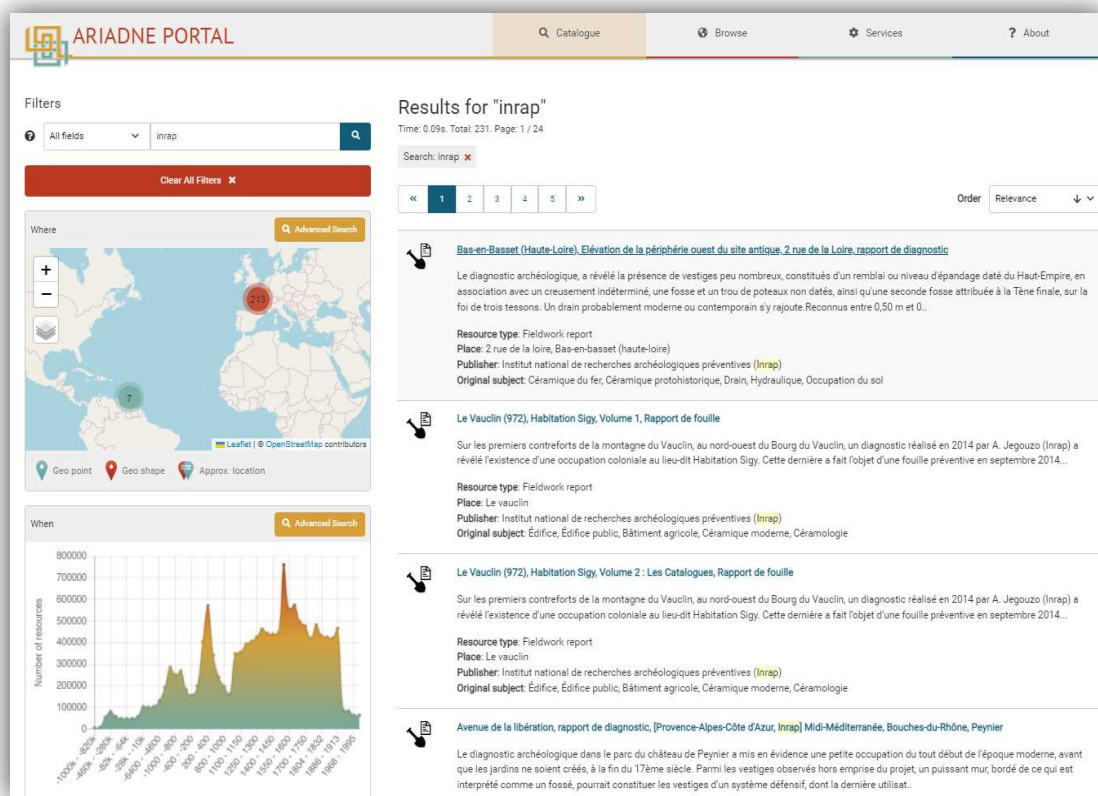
ARIADNE PORTAL

Catalogue Browse Services ? About

Filters

All fields inrap

Clear All Filters ✖

Where

Advanced Search

213

7

Leaflet | © OpenStreetMap contributors

Geo point Geo shape Approx. location

When

Advanced Search

800000
700000
600000
500000
400000
300000
200000
100000
0

Number of resources

Results for "inrap"

Time: 0.09s. Total: 231. Page: 1 / 24

Search: inrap ×

« 1 2 3 4 5 »

Order Relevance

Bas-en-Basset (Haute-Loire), Elévation de la périphérie ouest du site antique, 2 rue de la Loire, rapport de diagnostic

Le diagnostic archéologique, a révélé la présence de vestiges peu nombreux, constitués d'un remblai ou niveau d'épandage daté du Haut-Empire, en association avec un creusement indéterminé, une fosse et un trou de poteaux non datés, ainsi qu'une seconde fosse attribuée à la Tène finale, sur la foi de trois tessons. Un drain probablement moderne ou contemporain s'y rajoute.Reconnus entre 0,50 m et 0..

Resource type: Fieldwork report
Place: 2 rue de la loire, Bas-en-basset (haute-loire)
Publisher: Institut national de recherches archéologiques préventives (Inrap)
Original subject: Céramique du fer, Céramique protohistorique, Drain, Hydraulique, Occupation du sol

Le Vauclin (972), Habitation Sigy, Volume 1, Rapport de fouille

Sur les premiers contreforts de la montagne du Vauclin, au nord-ouest du Bourg du Vauclin, un diagnostic réalisé en 2014 par A. Jegouzo (Inrap) a révélé l'existence d'une occupation coloniale au lieu-dit Habitation Sigy. Cette dernière a fait l'objet d'une fouille préventive en septembre 2014...

Resource type: Fieldwork report
Place: Le vauclin
Publisher: Institut national de recherches archéologiques préventives (Inrap)
Original subject: Édifice, Édifice public, Bâtiment agricole, Céramique moderne, Céramologie

Le Vauclin (972), Habitation Sigy, Volume 2 : Les Catalogues, Rapport de fouille

Sur les premiers contreforts de la montagne du Vauclin, au nord-ouest du Bourg du Vauclin, un diagnostic réalisé en 2014 par A. Jegouzo (Inrap) a révélé l'existence d'une occupation coloniale au lieu-dit Habitation Sigy. Cette dernière a fait l'objet d'une fouille préventive en septembre 2014...

Resource type: Fieldwork report
Place: Le vauclin
Publisher: Institut national de recherches archéologiques préventives (Inrap)
Original subject: Édifice, Édifice public, Bâtiment agricole, Céramique moderne, Céramologie

Avenue de la libération, rapport de diagnostic, [Provence-Alpes-Côte d'Azur, Inrap] Midi-Méditerranée, Bouches-du-Rhône, Peynier

Le diagnostic archéologique dans le parc du château de Peynier a mis en évidence une petite occupation du tout début de l'époque moderne, avant que les jardins ne soient créés, à la fin du 17ème siècle. Parmi les vestiges observés hors emprise du projet, un puissant mur, bordé de ce qui est interprété comme un fossé, pourrait constituer les vestiges d'un système défensif, dont la dernière utilisat..